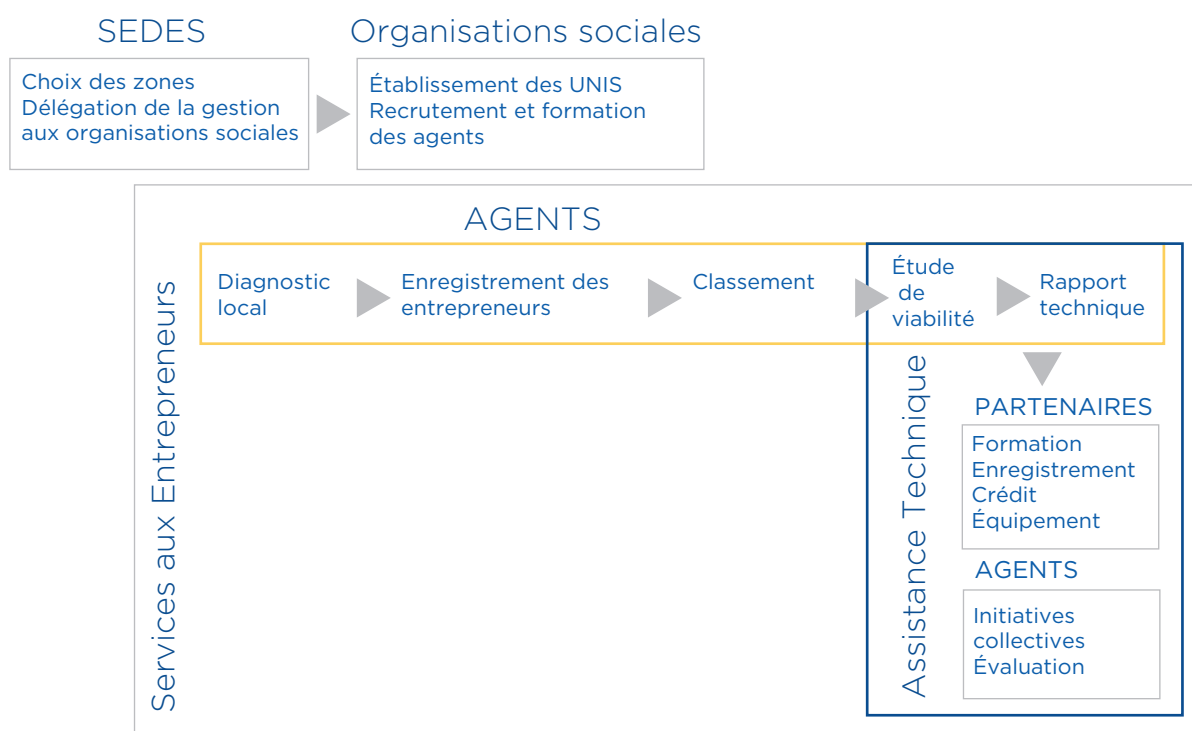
SEDES

Choix des zones
Délégation de la gestion aux organisations sociales

Organisations sociales

Établissement des UNIS
Recrutement et formation des agents

Services aux Entrepreneurs

AGENTS

Diagnostic local

Enregistrement des entrepreneurs

Classement

Étude de viabilité

Rapport technique

Assistance Technique

PARTENAIRES

Formation
Enregistrement
Crédit
Équipement

AGENTS

Initiatives collectives
Évaluation